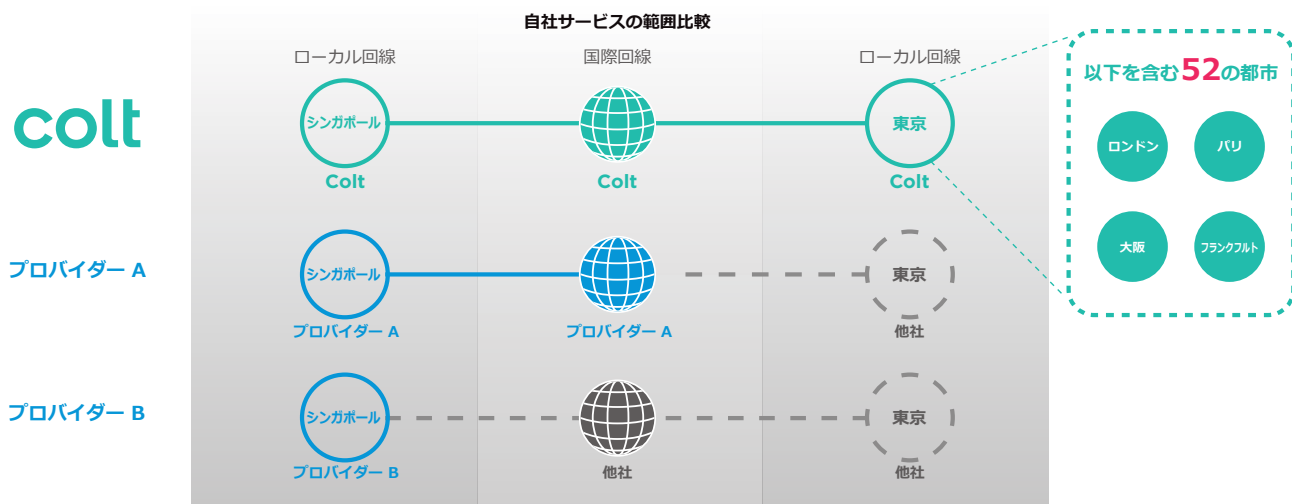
colt

自社サービスの範囲比較

ローカル回線
国際回線
ローカル回線

シンガポール
Colt
Colt
東京
Colt

以下を含む52の都市
ロンドン
パリ
大阪
フランクフルト

プロバイダー A
シンガポール
プロバイダー A
プロバイダー A
東京
他社

プロバイダー B
シンガポール
プロバイダー B
他社
東京
他社